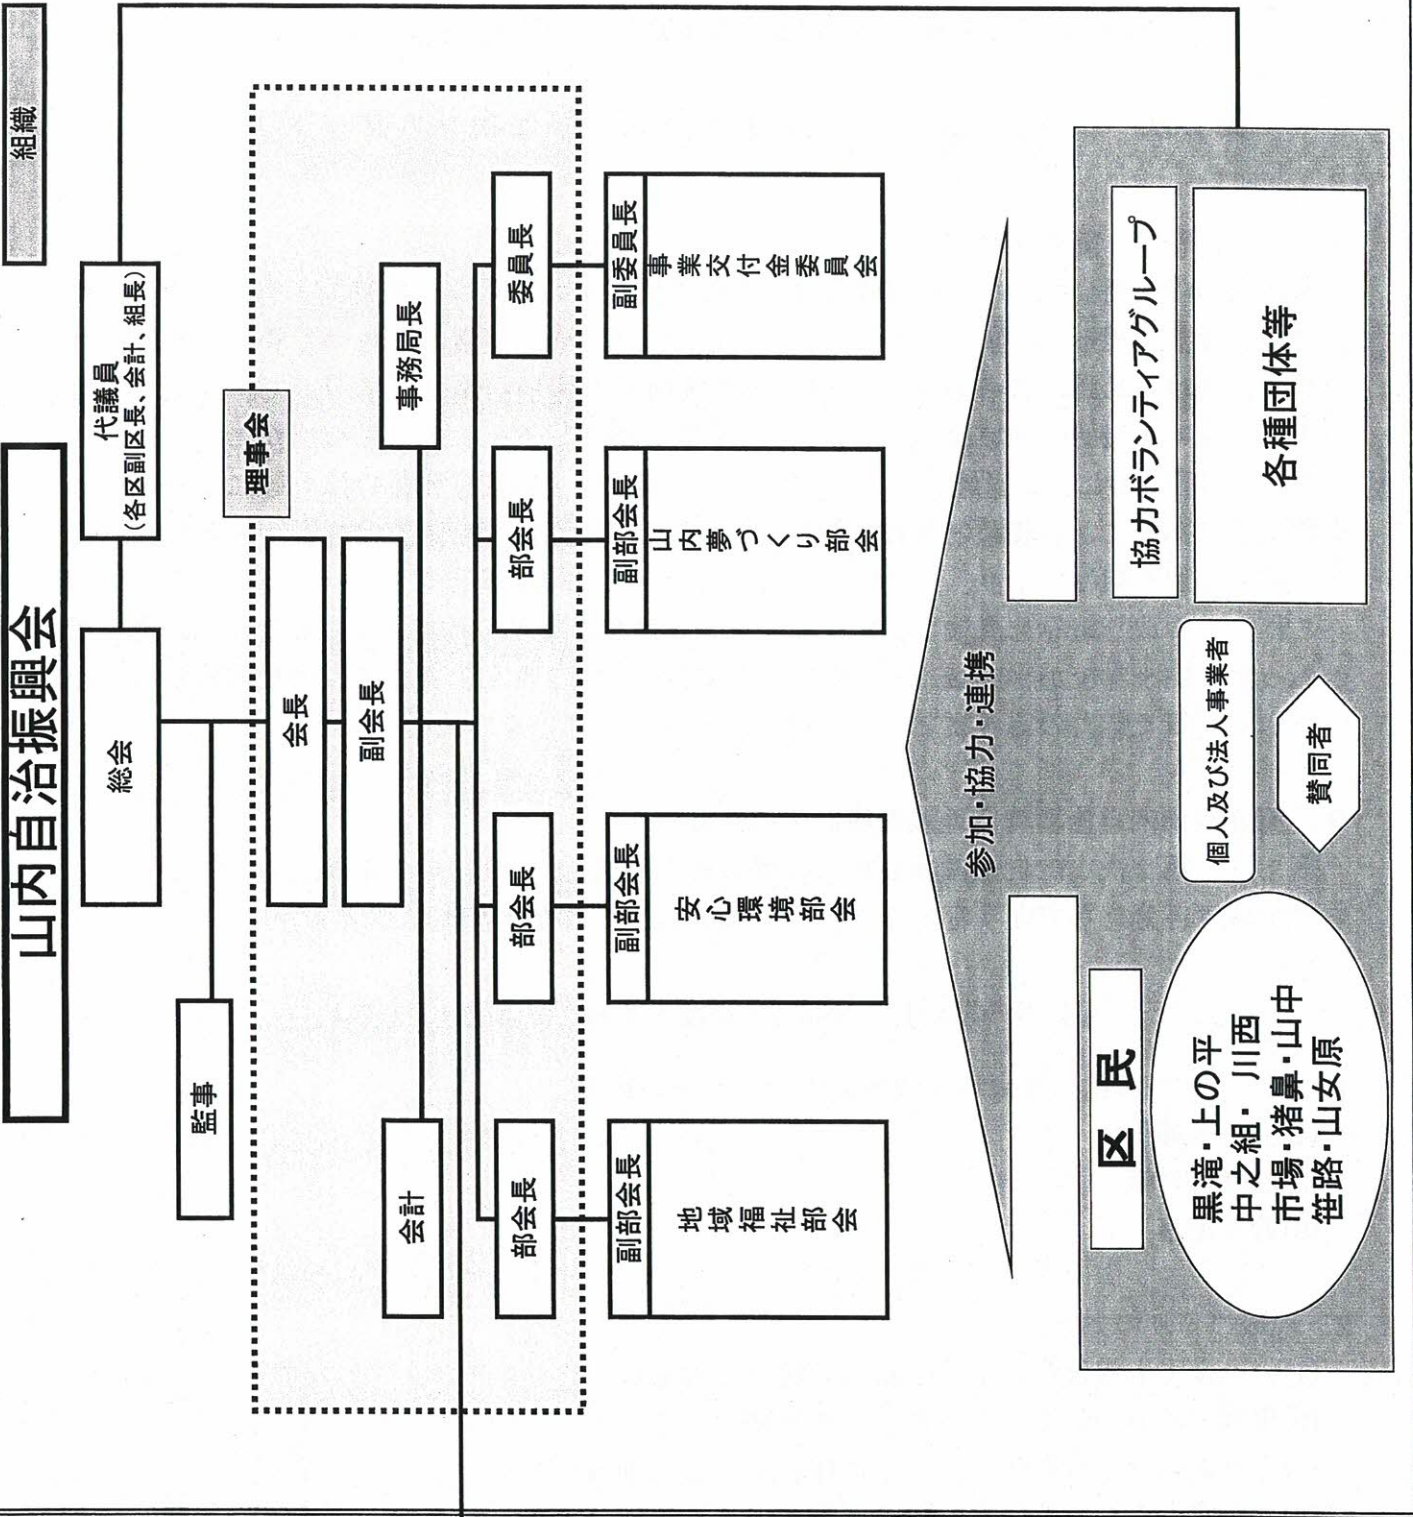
組織

山内自治振興会

代議員
（各区副区長、会計、組長）

総会

監事

理事会

会長

副会長

事務局長

会計

委員長

副委員長

事業交付金委員会

部会長

副部会長

山内夢づくり部会

部会長

副部会長

安心環境部会

部会長

副部会長

地域福祉部会

参加・協力・連携

協力ボランティアグループ

各種団体等

個人及び法人事業者

賛同者

区民

黒滝・上の平
中之組・川西
市場・猪鼻・山中
笹路・山女原